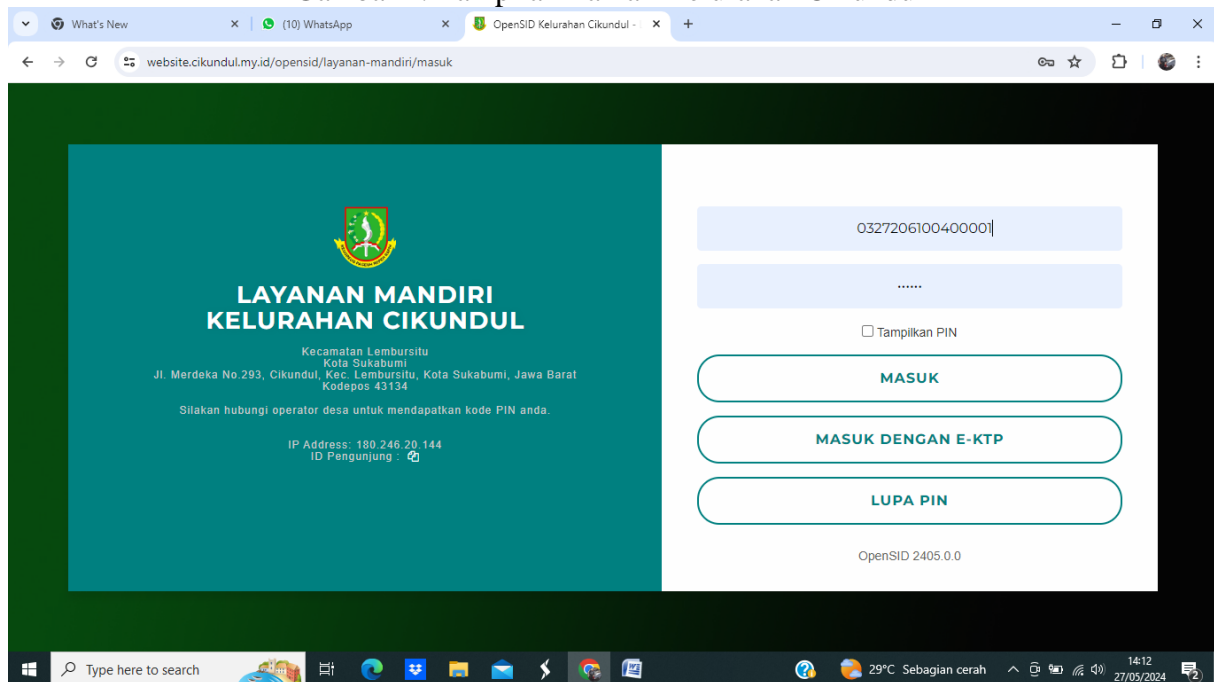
What's New
(10) WhatsApp
OpenSID Kelurahan Cikundul -
website.cikundul.my.id/opensid/layanan-mandiri/masuk

LAYANAN MANDIRI
KELURAHAN CIKUNDUL

Kecamatan Lembursitu
Kota Sukabumi
Jl. Merdeka No.293, Cikundul, Kec. Lembursitu, Kota Sukabumi, Jawa Barat
Kodepos 43134

Silakan hubungi operator desa untuk mendapatkan kode PIN anda.

IP Address: 180.246.20.144
ID Pengunjung :

0327206100400001

......

Tampilkan PIN

MASUK

MASUK DENGAN E-KTP

LUPA PIN

OpenSID 2405.0.0

Type here to search
29°C Sebagian cerah
14:12
27/05/2024